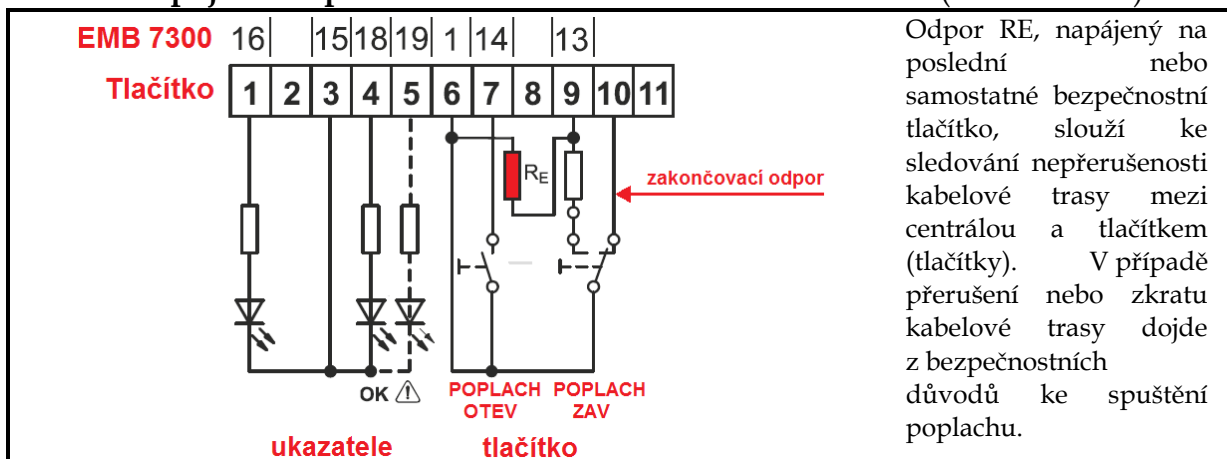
EMB 7300 16 15 18 19 1 14 13

Tlačítko 1 2 3 4 5 6 7 8 9 10 11

$R_E$

zakončovací odpor

OK ⚠

POPLACH OTEV

POPLACH ZAV

ukazatele

tlačítko

Odpor RE, napájený na poslední nebo samostatné bezpečnostní tlačítko, slouží ke sledování nepřerušenosti kabelové trasy mezi centrálou a tlačítkem (tlačítky). V případě přerušení nebo zkratu kabelové trasy dojde z bezpečnostních důvodů ke spuštění poplachu.